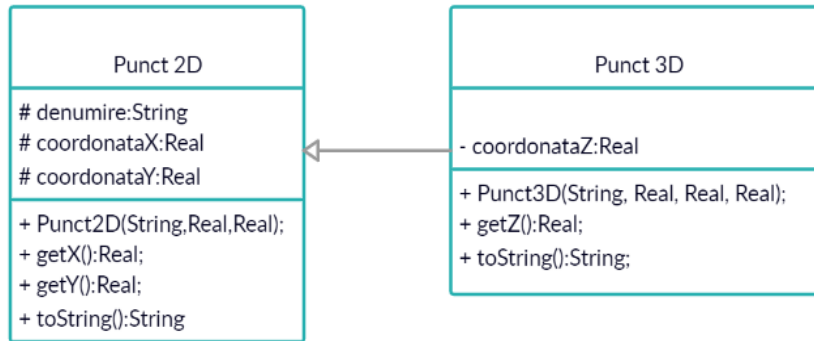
Punct 2D

# denumire:String
# coordonataX:Real
# coordonataY:Real

+ Punct2D(String,Real,Real);
+ getX():Real;
+ getY():Real;
+ toString():String

Punct 3D

- coordonataZ:Real

+ Punct3D(String, Real, Real, Real);
+ getZ():Real;
+ toString():String;